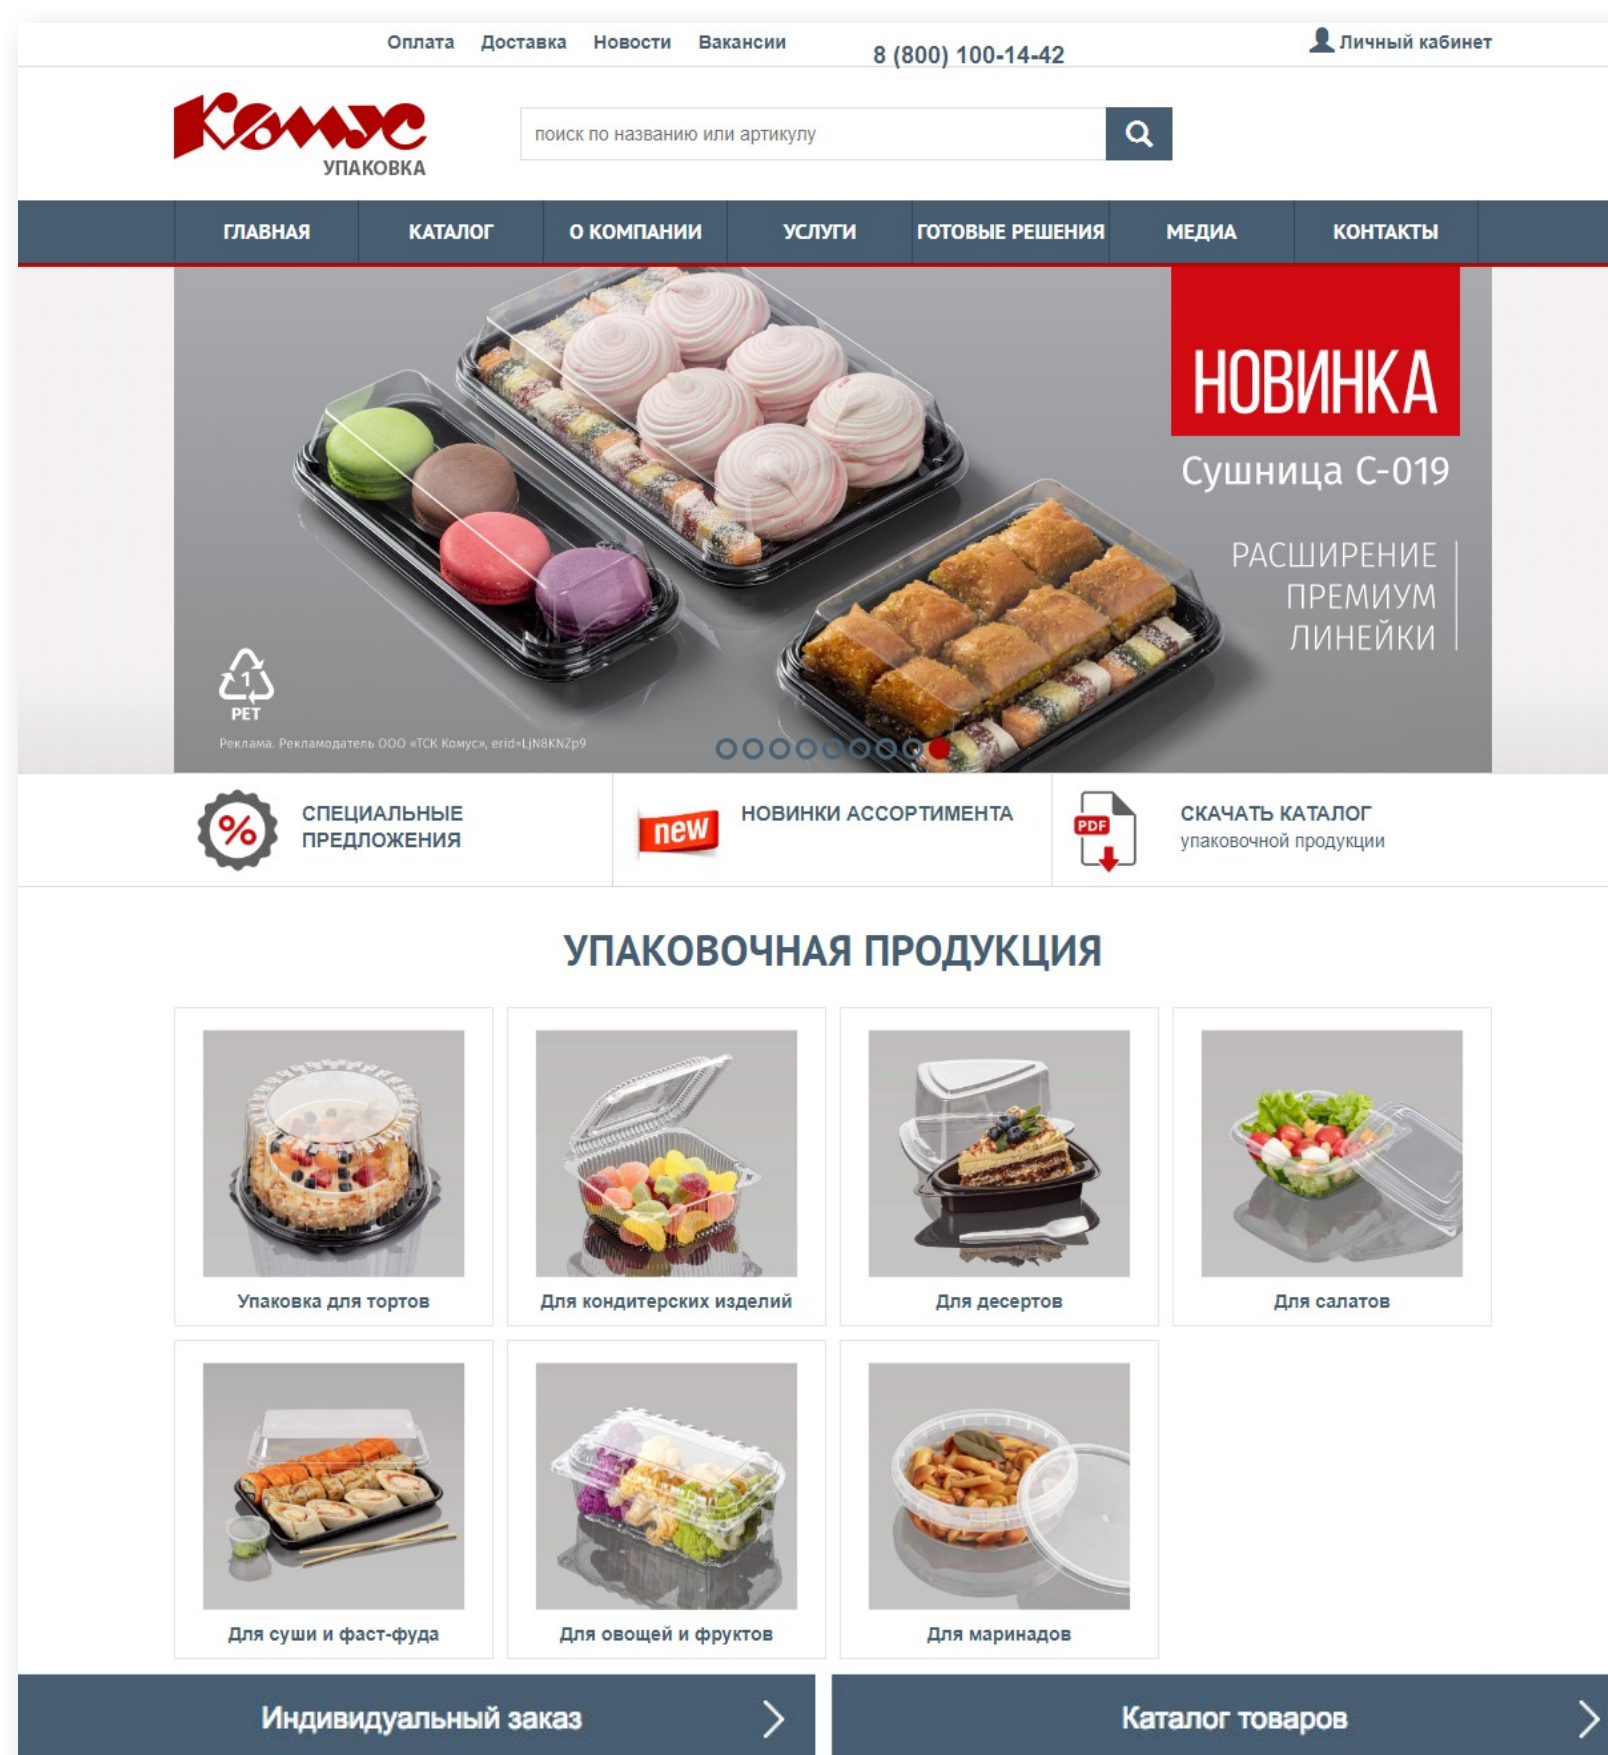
Оплата Доставка Новости Вакансии

8 (800) 100-14-42

Личный кабинет

Комус
УПАКОВКА

поиск по названию или артикулу

ГЛАВНАЯ КАТАЛОГ О КОМПАНИИ УСЛУГИ ГОТОВЫЕ РЕШЕНИЯ МЕДИА КОНТАКТЫ

НОВИНКА
Сушница С-019
РАСШИРЕНИЕ ПРЕМИУМ ЛИНЕЙКИ

1
PET

Реклама. Рекламодатель ООО «ТСК Комус», erid=LjN8KNZp9

% СПЕЦИАЛЬНЫЕ ПРЕДЛОЖЕНИЯ

new НОВИНКИ АССОРТИМЕНТА

PDF СКАЧАТЬ КАТАЛОГ
упаковочной продукции

УПАКОВОЧНАЯ ПРОДУКЦИЯ

Упаковка для тортов

Для кондитерских изделий

Для десертов

Для салатов

Для суши и фаст-фуда

Для овощей и фруктов

Для маринадов

Индивидуальный заказ

Каталог товаров